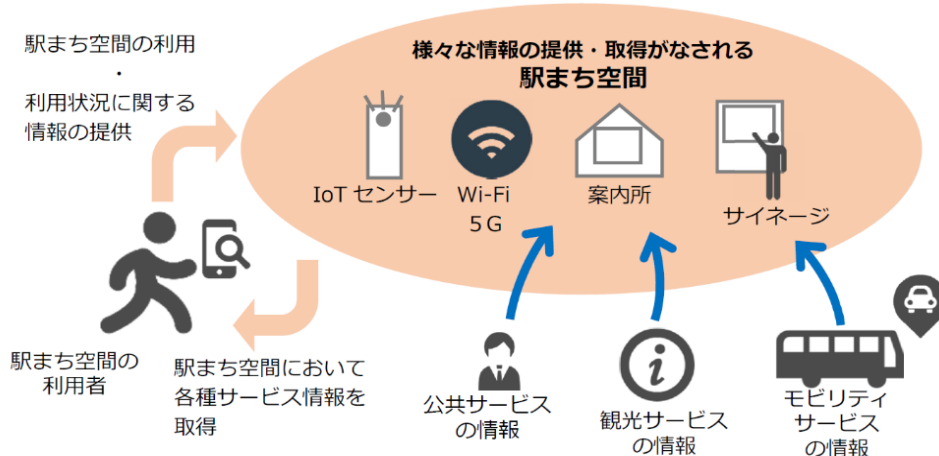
駅まち空間の利用
・
利用状況に関する
情報の提供

様々な情報の提供・取得がなされる
駅まち空間

IoT センサー

Wi-Fi
5G

案内所

サイネージ

駅まち空間の
利用者

駅まち空間において
各種サービス情報を
取得

公共サービス
の情報

観光サービス
の情報

モビリティ
サービス
の情報